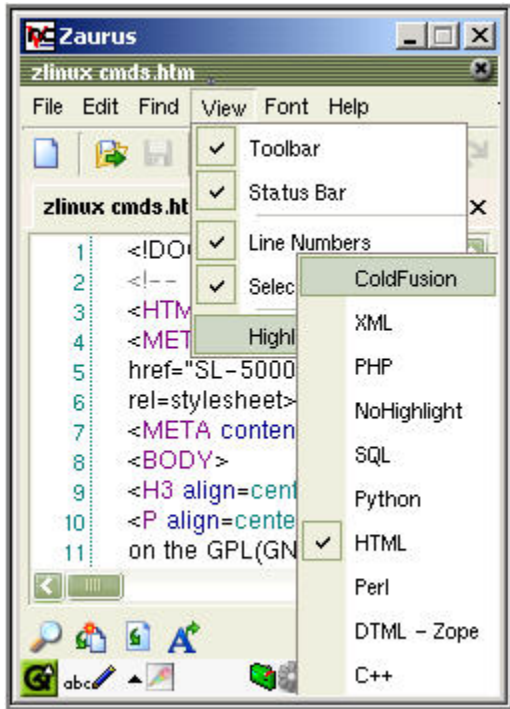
Zaurus
zlinux cmds.htm
File Edit Find View Font Help
Toolbar
Status Bar
zlinux cmds.ht
Line Numbers
Selec
Highl
ColdFusion
XML
PHP
NoHighlight
SQL
Python
HTML
Perl
DTML – Zope
C++
1 <!DO
2 <!--
3 <HTM
4 <MET
5 href="SL-5000
6 rel=stylesheet>
7 <META conten
8 <BODY>
9 <H3 align=cent
10 <P align=cente
11 on the GPL(GN
abc